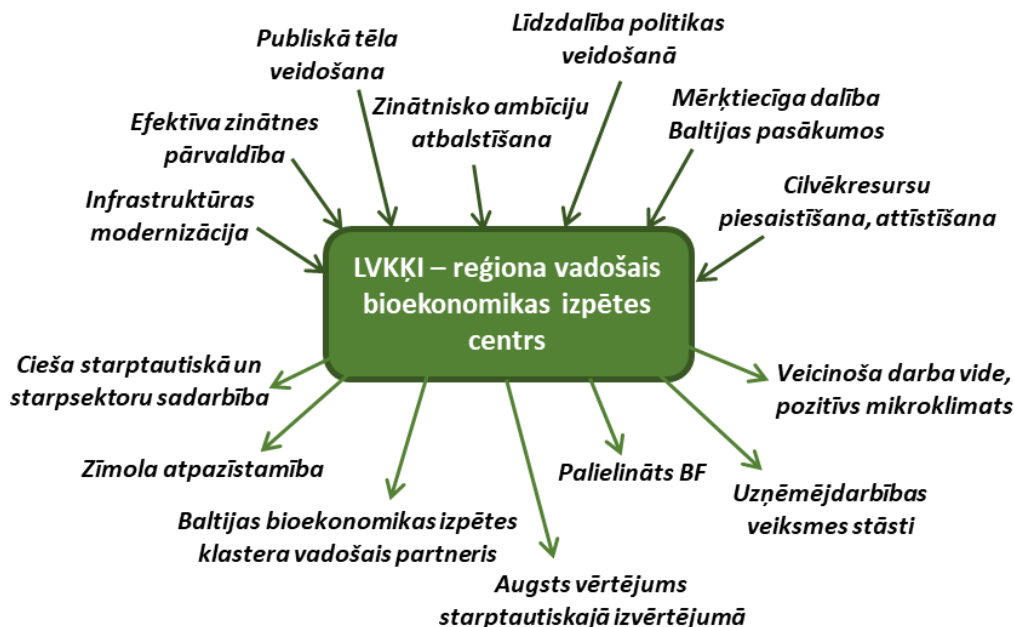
Publiskā tēla veidošana

Līdzdalība politikas veidošanā

Efektīva zinātnes pārvaldība

Zinātnisko ambīciju atbalstīšana

Mērķtiecīga dalība Baltijas pasākumos

Infrastruktūras modernizācija

Cilvēkresursu piesaistīšana, attīstīšana

LVKĶI – reģiona vadošais bioekonomikas izpētes centrs

Cieša starptautiskā un starpsektoru sadarbība

Veicinoša darba vide, pozitīvs mikroklimats

Zīmola atpazīstamība

Palielināts BF

Uzņēmējdarbības veiksmes stāsti

Baltijas bioekonomikas izpētes klastera vadošais partneris

Augsts vērtējums starptautiskajā izvērtējumā